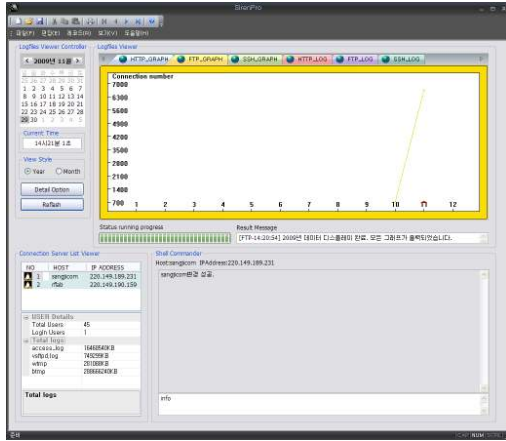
BrainPro

파일(F) 편집(E) 제공자(D) 보기(V) 도움말(H)

Logfiles Viewer Controller

< 2009년 11월 >

1 2 3 4 5 6 7
8 9 10 11 12 13 14
15 16 17 18 19 20 21
22 23 24 25 26 27 28
29 30 1 2 3 4 5

Current Time
14시21분 1초

View Style
Year Month

Detail Option

Reflash

Logfiles Viewer

HTTP_GRAPH FTP_GRAPH SSH_GRAPH HTTP_LOG FTP_LOG SSH_LOG

Connection number
7000
6300
5600
4900
4200
3500
2800
2100
1400
700

1 2 3 4 5 6 7 8 9 10 11 12

Status running progress

Result Message
[FTP-14:20:54] 2009년 데이터 디스플레이 완료. 모든 그래프가 출력되었습니다.

Connection Server List Viewer

| NO | HOST | IP ADDRESS |
|---|---|---|
| 1 | sanglcom | 220.149.189.231 |
| 2 | rflab | 220.149.190.159 |

USER Details
| Total Users | 45 |
|---|---|
| Login Users | 1 |

Total logs
| access_log | 16468540KB |
|---|---|
| vsftpd.log | 7432956KB |
| wtmp | 2810880KB |
| btmp | 2086662400KB |

Total logs

Shell Commander
Host:sanglcom IPAddress:220.149.189.231

sanglcom연결 성공.

info

준비 CAP NUM SCRL